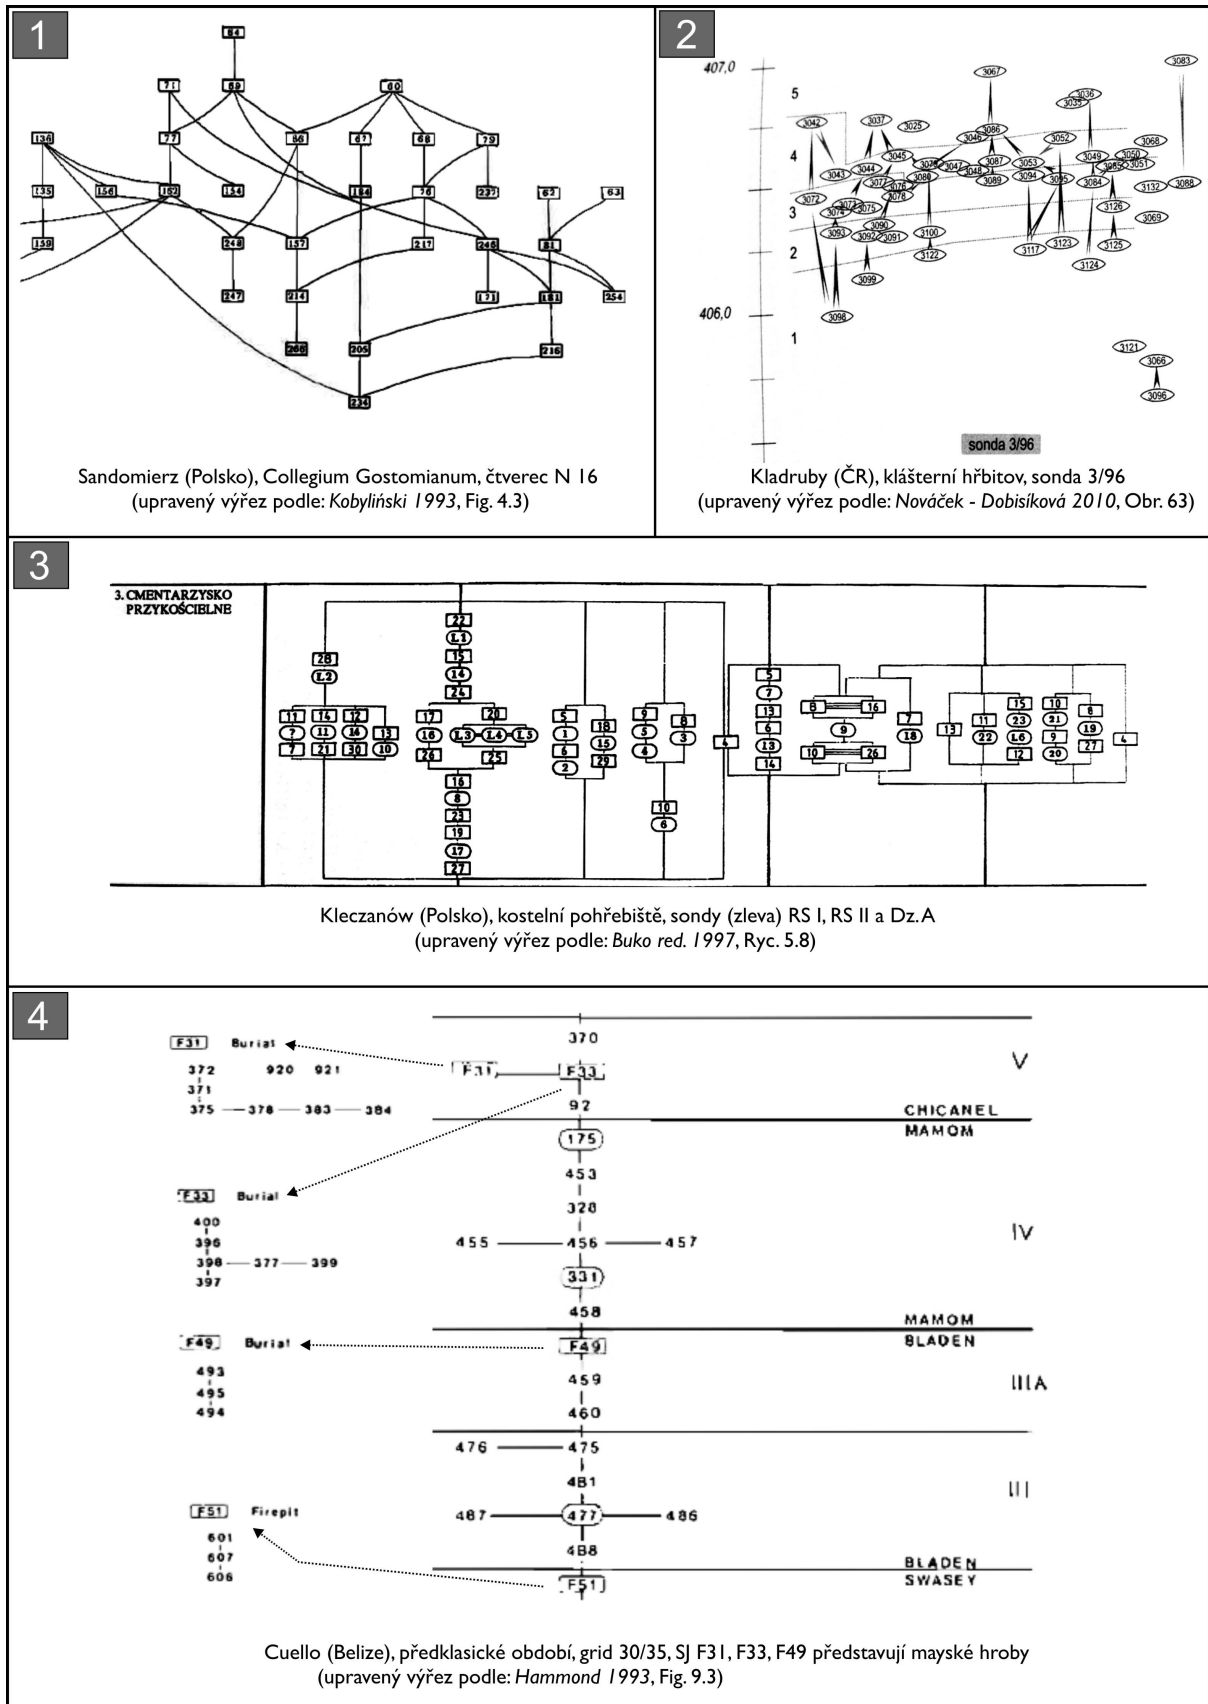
1

84
69
71
60
136
77
86
67
68
79
135
156
152
154
164
76
237
62
63
159
248
157
217
246
81
247
214
171
181
254
260
205
216
234

Sandomierz (Polsko), Collegium Gostomianum, čtverec N 16
(upravený výřez podle: *Kobyliński 1993*, Fig. 4.3)

2

407,0
406,0
5
4
3
2
1
3067
3083
3036
3035
3042
3037
3025
3086
3046
3052
3068
3045
3044
3043
3079
3047
3048
3087
3053
3094
3095
3049
3050
3051
3085
3084
3132
3088
3072
3077
3076
3078
3080
3089
3074
3073
3075
3126
3069
3093
3090
3092
3091
3100
3122
3117
3123
3125
3124
3099
3098
3121
3066
3096
sonda 3/96

Kladruby (ČR), klášterní hřbitov, sonda 3/96
(upravený výřez podle: *Nováček - Dobisíková 2010*, Obr. 63)

3

3. CMENTARZYSKO PRZYKOŚCIELNE

22
L1
15
14
24
28
L2
11
14
12
7
11
14
13
7
21
30
10
17
20
16
L3
L4
L5
26
25
18
8
23
19
17
27
5
1
6
2
18
15
29
9
5
4
8
3
10
6
4
5
7
13
6
13
14
8
16
9
10
26
7
18
13
11
22
15
23
L6
12
10
21
9
20
8
19
27
4

Kleczanów (Polsko), kostelní pohřebiště, sondy (zleva) RS I, RS II a Dz. A
(upravený výřez podle: *Buko red. 1997*, Ryc. 5.8)

4

F31 Burial
372 920 921
371
375 — 378 — 383 — 384

F33 Burial
400
396
398 — 377 — 399
397

F49 Burial
493
495
494

F51 Firepit
601
607
606

370
F31 F33
92
175
453
328
455 — 456 — 457
331
458
F49
459
460
476 — 475
481
487 — 477 — 486
488
F51

V
CHICANEL
MAMOM
IV
MAMOM
BLADEN
IIIA
III
BLADEN
SWASEY

Cuello (Belize), předklasické období, grid 30/35, SJ F31, F33, F49 představují mayské hroby
(upravený výřez podle: *Hammond 1993*, Fig. 9.3)